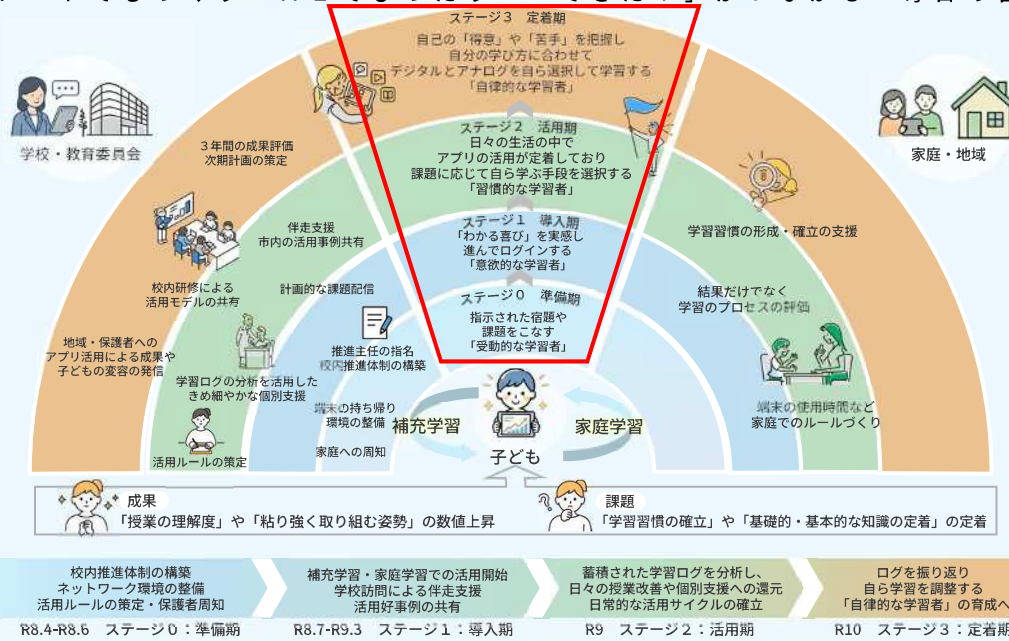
ステージ３　定着期
自己の「得意」や「苦手」を把握し
自分の学び方に合わせて
デジタルとアナログを自ら選択して学習する
「自律的な学習者」

ステージ２　活用期
日々の生活の中で
アプリの活用が定着しており
課題に応じて自ら学ぶ手段を選択する
「習慣的な学習者」

ステージ１　導入期
「わかる喜び」を実感し
進んでログインする
「意欲的な学習者」

ステージ０　準備期
指示された宿題や
課題をこなす
「受動的な学習者」

学校・教育委員会

３年間の成果評価
次期計画の策定

伴走支援
市内の活用事例共有

校内研修による
活用モデルの共有

計画的な課題配信

地域・保護者への
アプリ活用による成果や
子どもの変容の発信

推進主任の指名
校内推進体制の構築

学習ログの分析を活用した
きめ細やかな個別支援

端末の持ち帰り
環境の整備

活用ルールの策定

家庭への周知

補充学習

子ども

家庭学習

家庭・地域

学習習慣の形成・確立の支援

結果だけでなく
学習のプロセスの評価

端末の使用時間など
家庭でのルールづくり

成果
「授業の理解度」や「粘り強く取り組む姿勢」の数値上昇

課題
「学習習慣の確立」や「基礎的・基本的な知識の定着」の定着

校内推進体制の構築
ネットワーク環境の整備
活用ルールの策定・保護者周知

補充学習・家庭学習での活用開始
学校訪問による伴走支援
活用好事例の共有

蓄積された学習ログを分析し、
日々の授業改善や個別支援への還元
日常的な活用サイクルの確立

ログを振り返り
自ら学習を調整する
「自律的な学習者」の育成へ

R8.4-R8.6　ステージ０：準備期
R8.7-R9.3　ステージ１：導入期
R9　ステージ２：活用期
R10　ステージ３：定着期